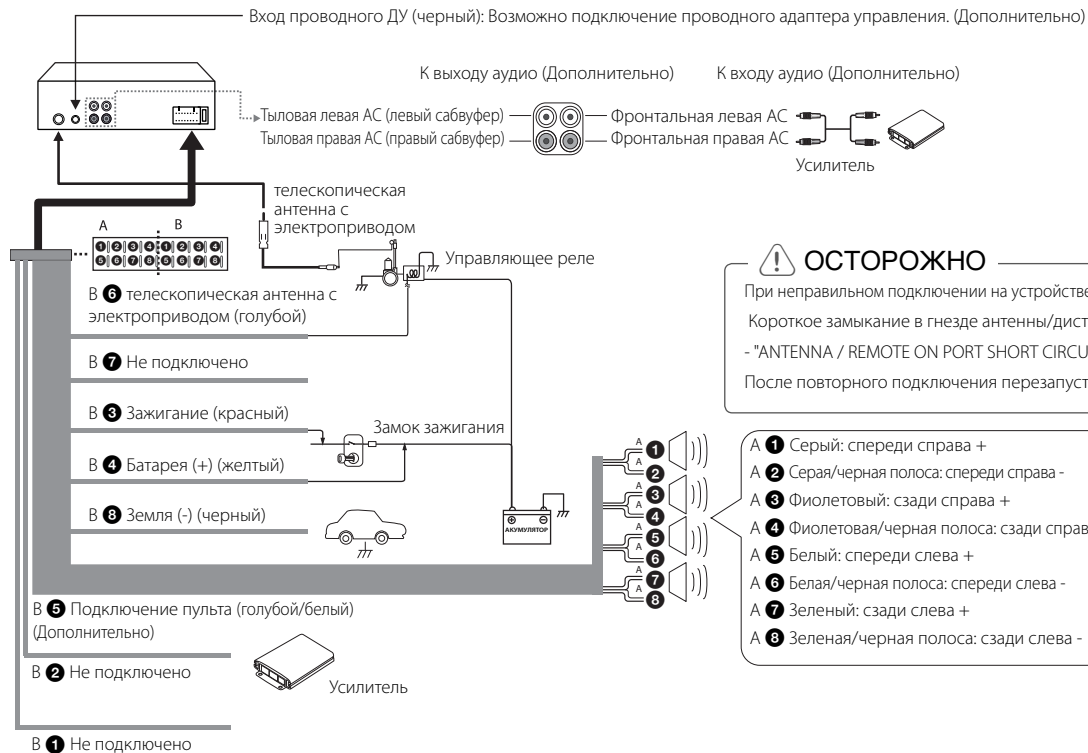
Вход проводного ДУ (черный): Возможно подключение проводного адаптера управления. (Дополнительно)

К выходу аудио (Дополнительно)

К входу аудио (Дополнительно)

Тыловая левая АС (левый сабвуфер)

Тыловая правая АС (правый сабвуфер)

Фронтальная левая АС

Фронтальная правая АС

Усилитель

телескопическая антенна с электроприводом

A B

1 2 3 4 1 2 3 4
5 6 7 8 5 6 7 8

Управляющее реле

B 6 телескопическая антенна с электроприводом (голубой)

B 7 Не подключено

B 3 Зажигание (красный)

Замок зажигания

B 4 Батарея (+) (желтый)

B 8 Земля (-) (черный)

АКУМУЛЯТОР

B 5 Подключение пульта (голубой/белый) (Дополнительно)

B 2 Не подключено

Усилитель

B 1 Не подключено

ОСТОРОЖНО

При неправильном подключении на устройстве

Короткое замыкание в гнезде антенны/дист

- "ANTENNA / REMOTE ON PORT SHORT CIRCU

После повторного подключения перезапуст

A 1
A 2
A 3
A 4
A 5
A 6
A 7
A 8

A 1 Серый: спереди справа +

A 2 Серая/черная полоса: спереди справа -

A 3 Фиолетовый: сзади справа +

A 4 Фиолетовая/черная полоса: сзади справ

A 5 Белый: спереди слева +

A 6 Белая/черная полоса: спереди слева -

A 7 Зеленый: сзади слева +

A 8 Зеленая/черная полоса: сзади слева -